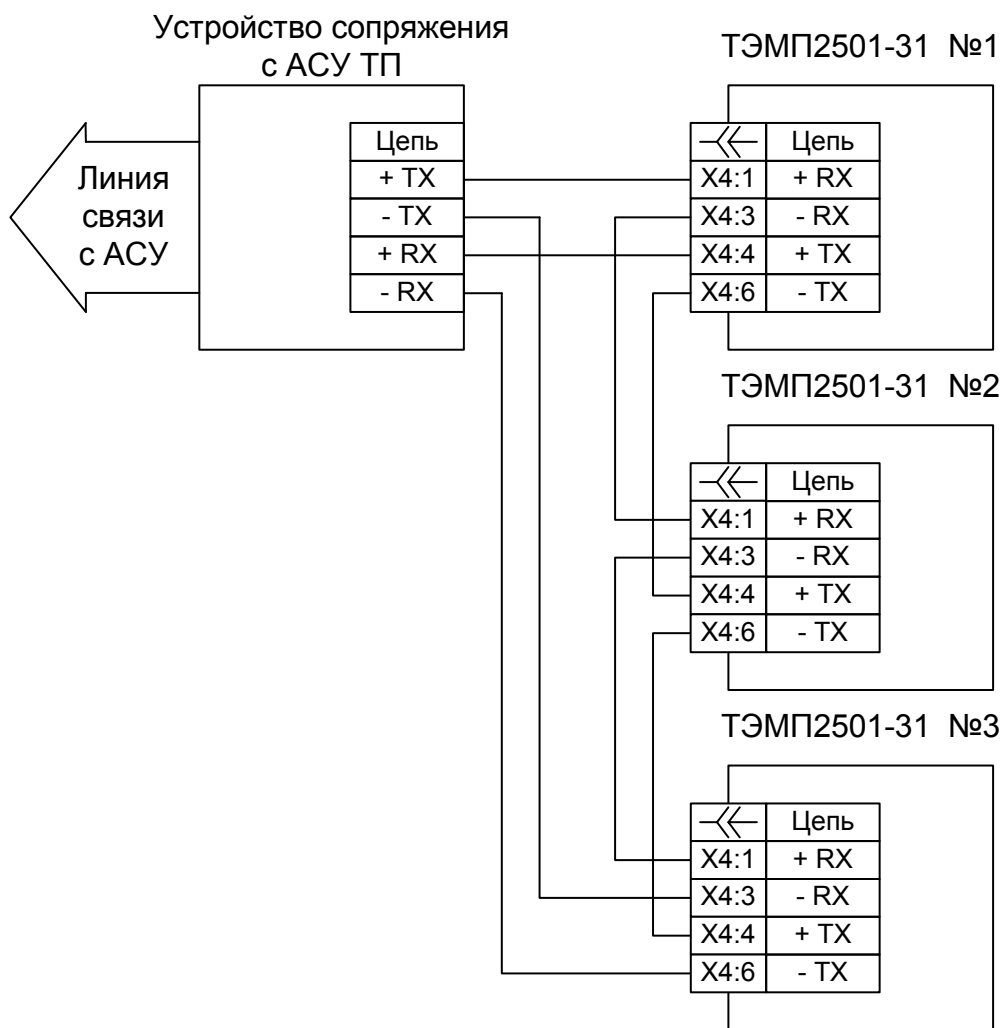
Устройство сопряжения с АСУ ТП

Линия связи с АСУ

| Цепь |
|---|
| + TX |
| - TX |
| + RX |
| - RX |

ТЭМП2501-31 №1

| | Цепь |
|---|---|
| X4:1 | + RX |
| X4:3 | - RX |
| X4:4 | + TX |
| X4:6 | - TX |

ТЭМП2501-31 №2

| | Цепь |
|---|---|
| X4:1 | + RX |
| X4:3 | - RX |
| X4:4 | + TX |
| X4:6 | - TX |

ТЭМП2501-31 №3

| | Цепь |
|---|---|
| X4:1 | + RX |
| X4:3 | - RX |
| X4:4 | + TX |
| X4:6 | - TX |